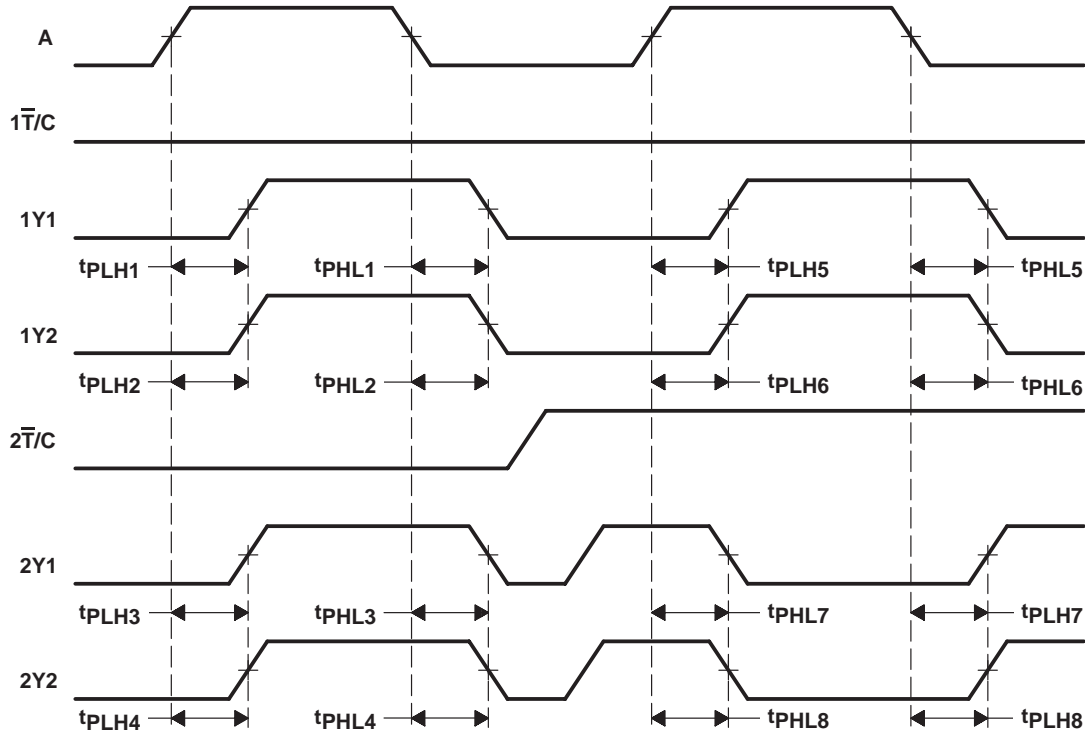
A

$1\overline{T}/C$

1Y1

$t_{PLH1}$ $t_{PHL1}$ $t_{PLH5}$ $t_{PHL5}$

1Y2

$t_{PLH2}$ $t_{PHL2}$ $t_{PLH6}$ $t_{PHL6}$

$2\overline{T}/C$

2Y1

$t_{PLH3}$ $t_{PHL3}$ $t_{PHL7}$ $t_{PLH7}$

2Y2

$t_{PLH4}$ $t_{PHL4}$ $t_{PHL8}$ $t_{PLH8}$